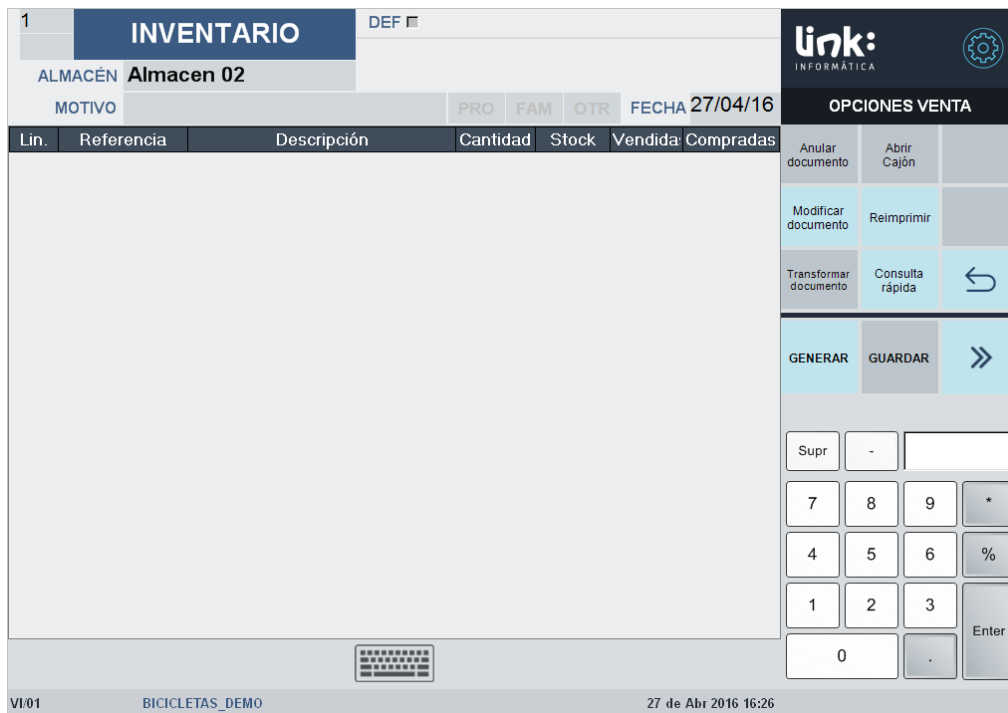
1

INVENTARIO

DEF

ALMACÉN Almacen 02

MOTIVO

PRO FAM OTR

FECHA 27/04/16

| Lin. | Referencia | Descripción | Cantidad | Stock | Vendida | Compradas |
|---|---|---|---|---|---|---|

link:
INFORMÁTICA

OPCIONES VENTA

Anular documento

Abrir Cajón

Modificar documento

Reimprimir

Transformar documento

Consulta rápida

GENERAR

GUARDAR

Supr

-

7 8 9 *

4 5 6 %

1 2 3

Enter

0 .

VI/01

BICICLETAS_DEMO

27 de Abr 2016 16:26